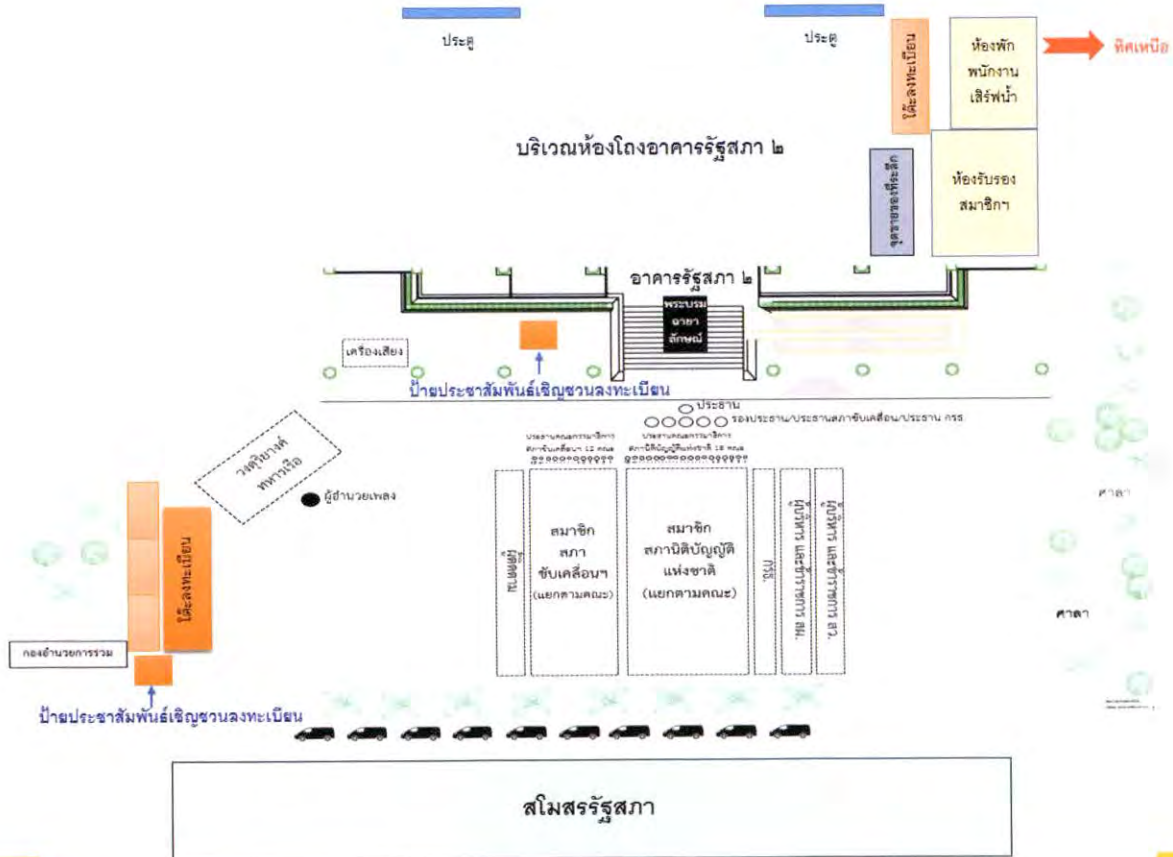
ประตู

ประตู

โต๊ะลงทะเบียน

ห้องพัก พนักงาน เสิร์ฟน้ำ

ทิศเหนือ

บริเวณห้องโถงอาคารรัฐสภา ๒

จุดวางของที่ระลึก

ห้องรับรอง สมาชิกฯ

อาคารรัฐสภา ๒

พระบรม ฉายา ลักษณ์

เครื่องเสียง

ป้ายประชาสัมพันธ์เชิญชวนลงทะเบียน

ประธาน

รองประธาน/ประธานสภาขับเคลื่อน/ประธาน กรร

ประธานคณะกรรมาธิการ สภาขับเคลื่อนฯ 11 คณะ

ประธานคณะกรรมาธิการ สภานิติบัญญัติแห่งชาติ 16 คณะ

วงดุริยางค์ ทหารเรือ

ผู้อำนวยเพลง

ศาลา

สมาชิก สภา ขับเคลื่อนฯ (แยกตามคณะ)

สมาชิก สภานิติบัญญัติ แห่งชาติ (แยกตามคณะ)

ผู้บริหาร

กรร

ผู้บริหารและข้าราชการ สผ.

ผู้บริหารและข้าราชการ สว.

โต๊ะลงทะเบียน

ศาลา

กองอำนวยการร่วม

ป้ายประชาสัมพันธ์เชิญชวนลงทะเบียน

สโมสรรัฐสภา